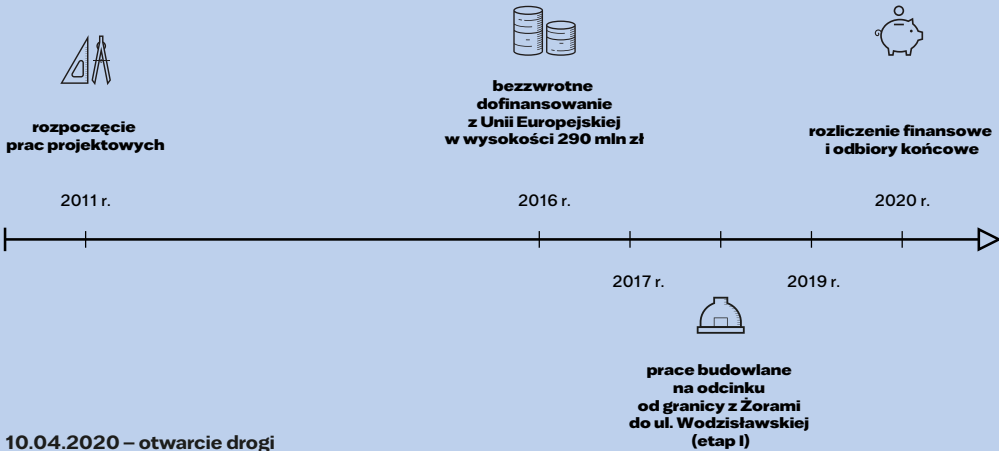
rozpoczęcie prac projektowych

2011 r.

bezzwrotne dofinansowanie z Unii Europejskiej w wysokości 290 mln zł

2016 r.

rozliczenie finansowe i odbiory końcowe

2020 r.

2017 r.

2019 r.

prace budowlane na odcinku od granicy z Żorami do ul. Wodzisławskiej (etap I)

10.04.2020 – otwarcie drogi